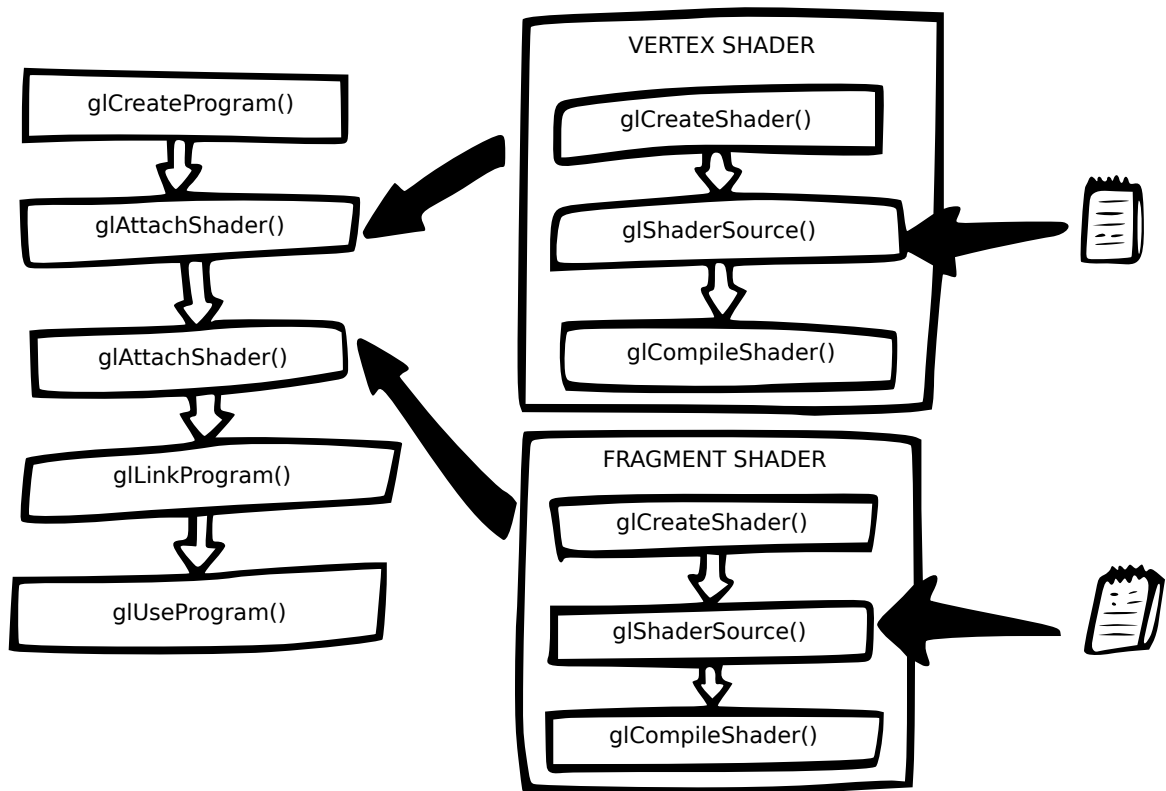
glCreateProgram()

glAttachShader()

glAttachShader()

glLinkProgram()

glUseProgram()

VERTEX SHADER

glCreateShader()

glShaderSource()

glCompileShader()

FRAGMENT SHADER

glCreateShader()

glShaderSource()

glCompileShader()